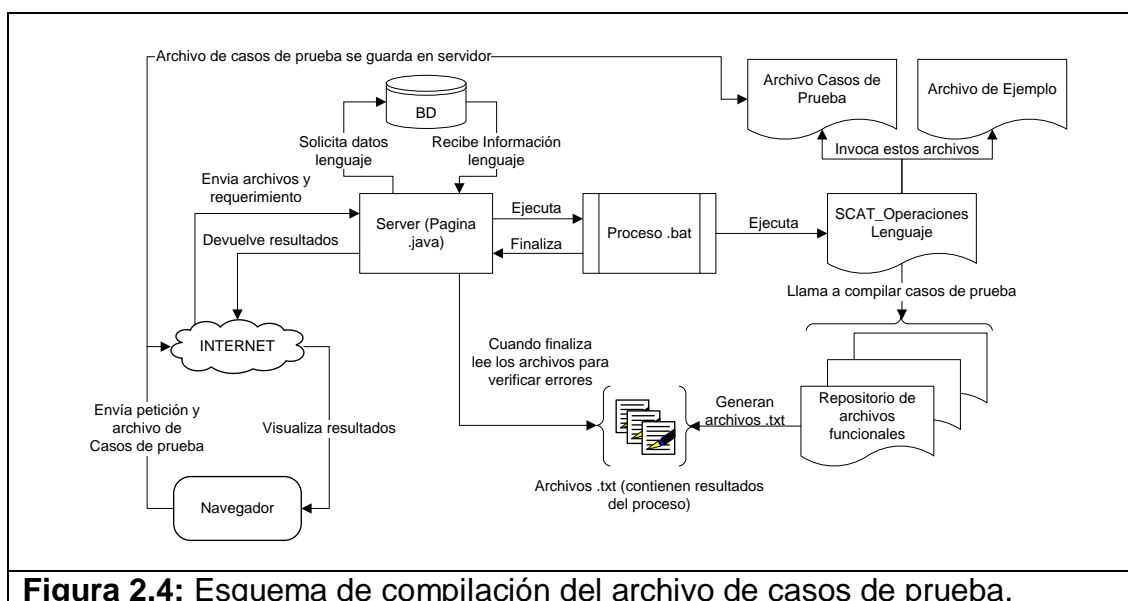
Archivo de casos de prueba se guarda en servidor

Archivo Casos de Prueba

Archivo de Ejemplo

BD

Solicita datos lenguaje

Recibe Información lenguaje

Invoca estos archivos

Envia archivos y requerimiento

Server (Pagina .java)

Ejecuta

Finaliza

Proceso .bat

Ejecuta

SCAT_Operaciones Lenguaje

Devuelve resultados

Llama a compilar casos de prueba

INTERNET

Cuando finaliza lee los archivos para verificar errores

Generan archivos .txt

Repositorio de archivos funcionales

Envía petición y archivo de Casos de prueba

Visualiza resultados

Navegador

Archivos .txt (contienen resultados del proceso)

**Figura 2.4:** Esquema de compilación del archivo de casos de prueba.